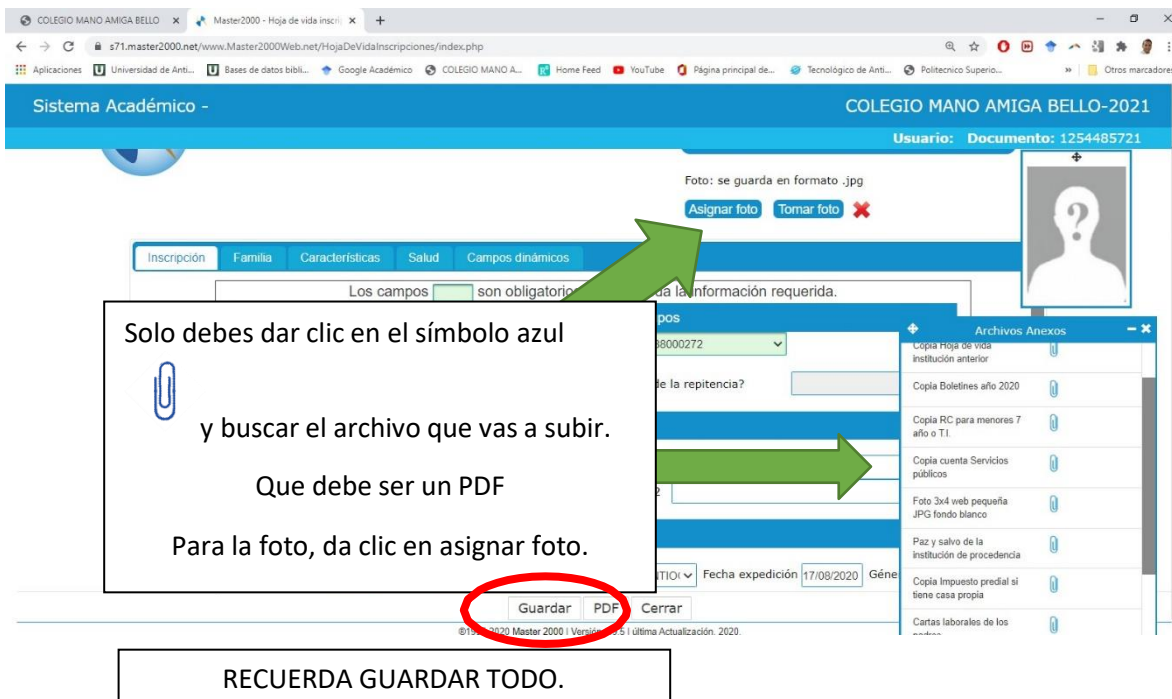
COLEGIO MANO AMIGA BELLO × Master2000 - Hoja de vida inscri × +

s71.master2000.net/www.Master2000Web.net/HojaDeVidaInscripciones/index.php

Aplicaciones Universidad de Anti... Bases de datos bibli... Google Académico COLEGIO MANO A... Home Feed YouTube Página principal de... Tecnológico de Anti... Politecnico Superio... » Otros marcadores

Sistema Académico -

COLEGIO MANO AMIGA BELLO-2021

Usuario: Documento: 1254485721

Foto: se guarda en formato .jpg

Asignar foto Tomar foto

Inscripción Familia Características Salud Campos dinámicos

Los campos son obligatorio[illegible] la información requerida.

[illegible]pos

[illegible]8000272

de la repitencia?

Solo debes dar clic en el símbolo azul

y buscar el archivo que vas a subir.

Que debe ser un PDF

Para la foto, da clic en asignar foto.

Archivos Anexos

Copia Hoja de vida institución anterior

Copia Boletines año 2020

Copia RC para menores 7 año o T.I.

Copia cuenta Servicios públicos

Foto 3x4 web pequeña JPG fondo blanco

Paz y salvo de la institución de procedencia

Copia Impuesto predial si tiene casa propia

Cartas laborales de los padres

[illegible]TIO Fecha expedición 17/08/2020 Géne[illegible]

Guardar PDF Cerrar

©19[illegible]2020 Master 2000 | Versión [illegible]5 | última Actualización. 2020.

RECUERDA GUARDAR TODO.